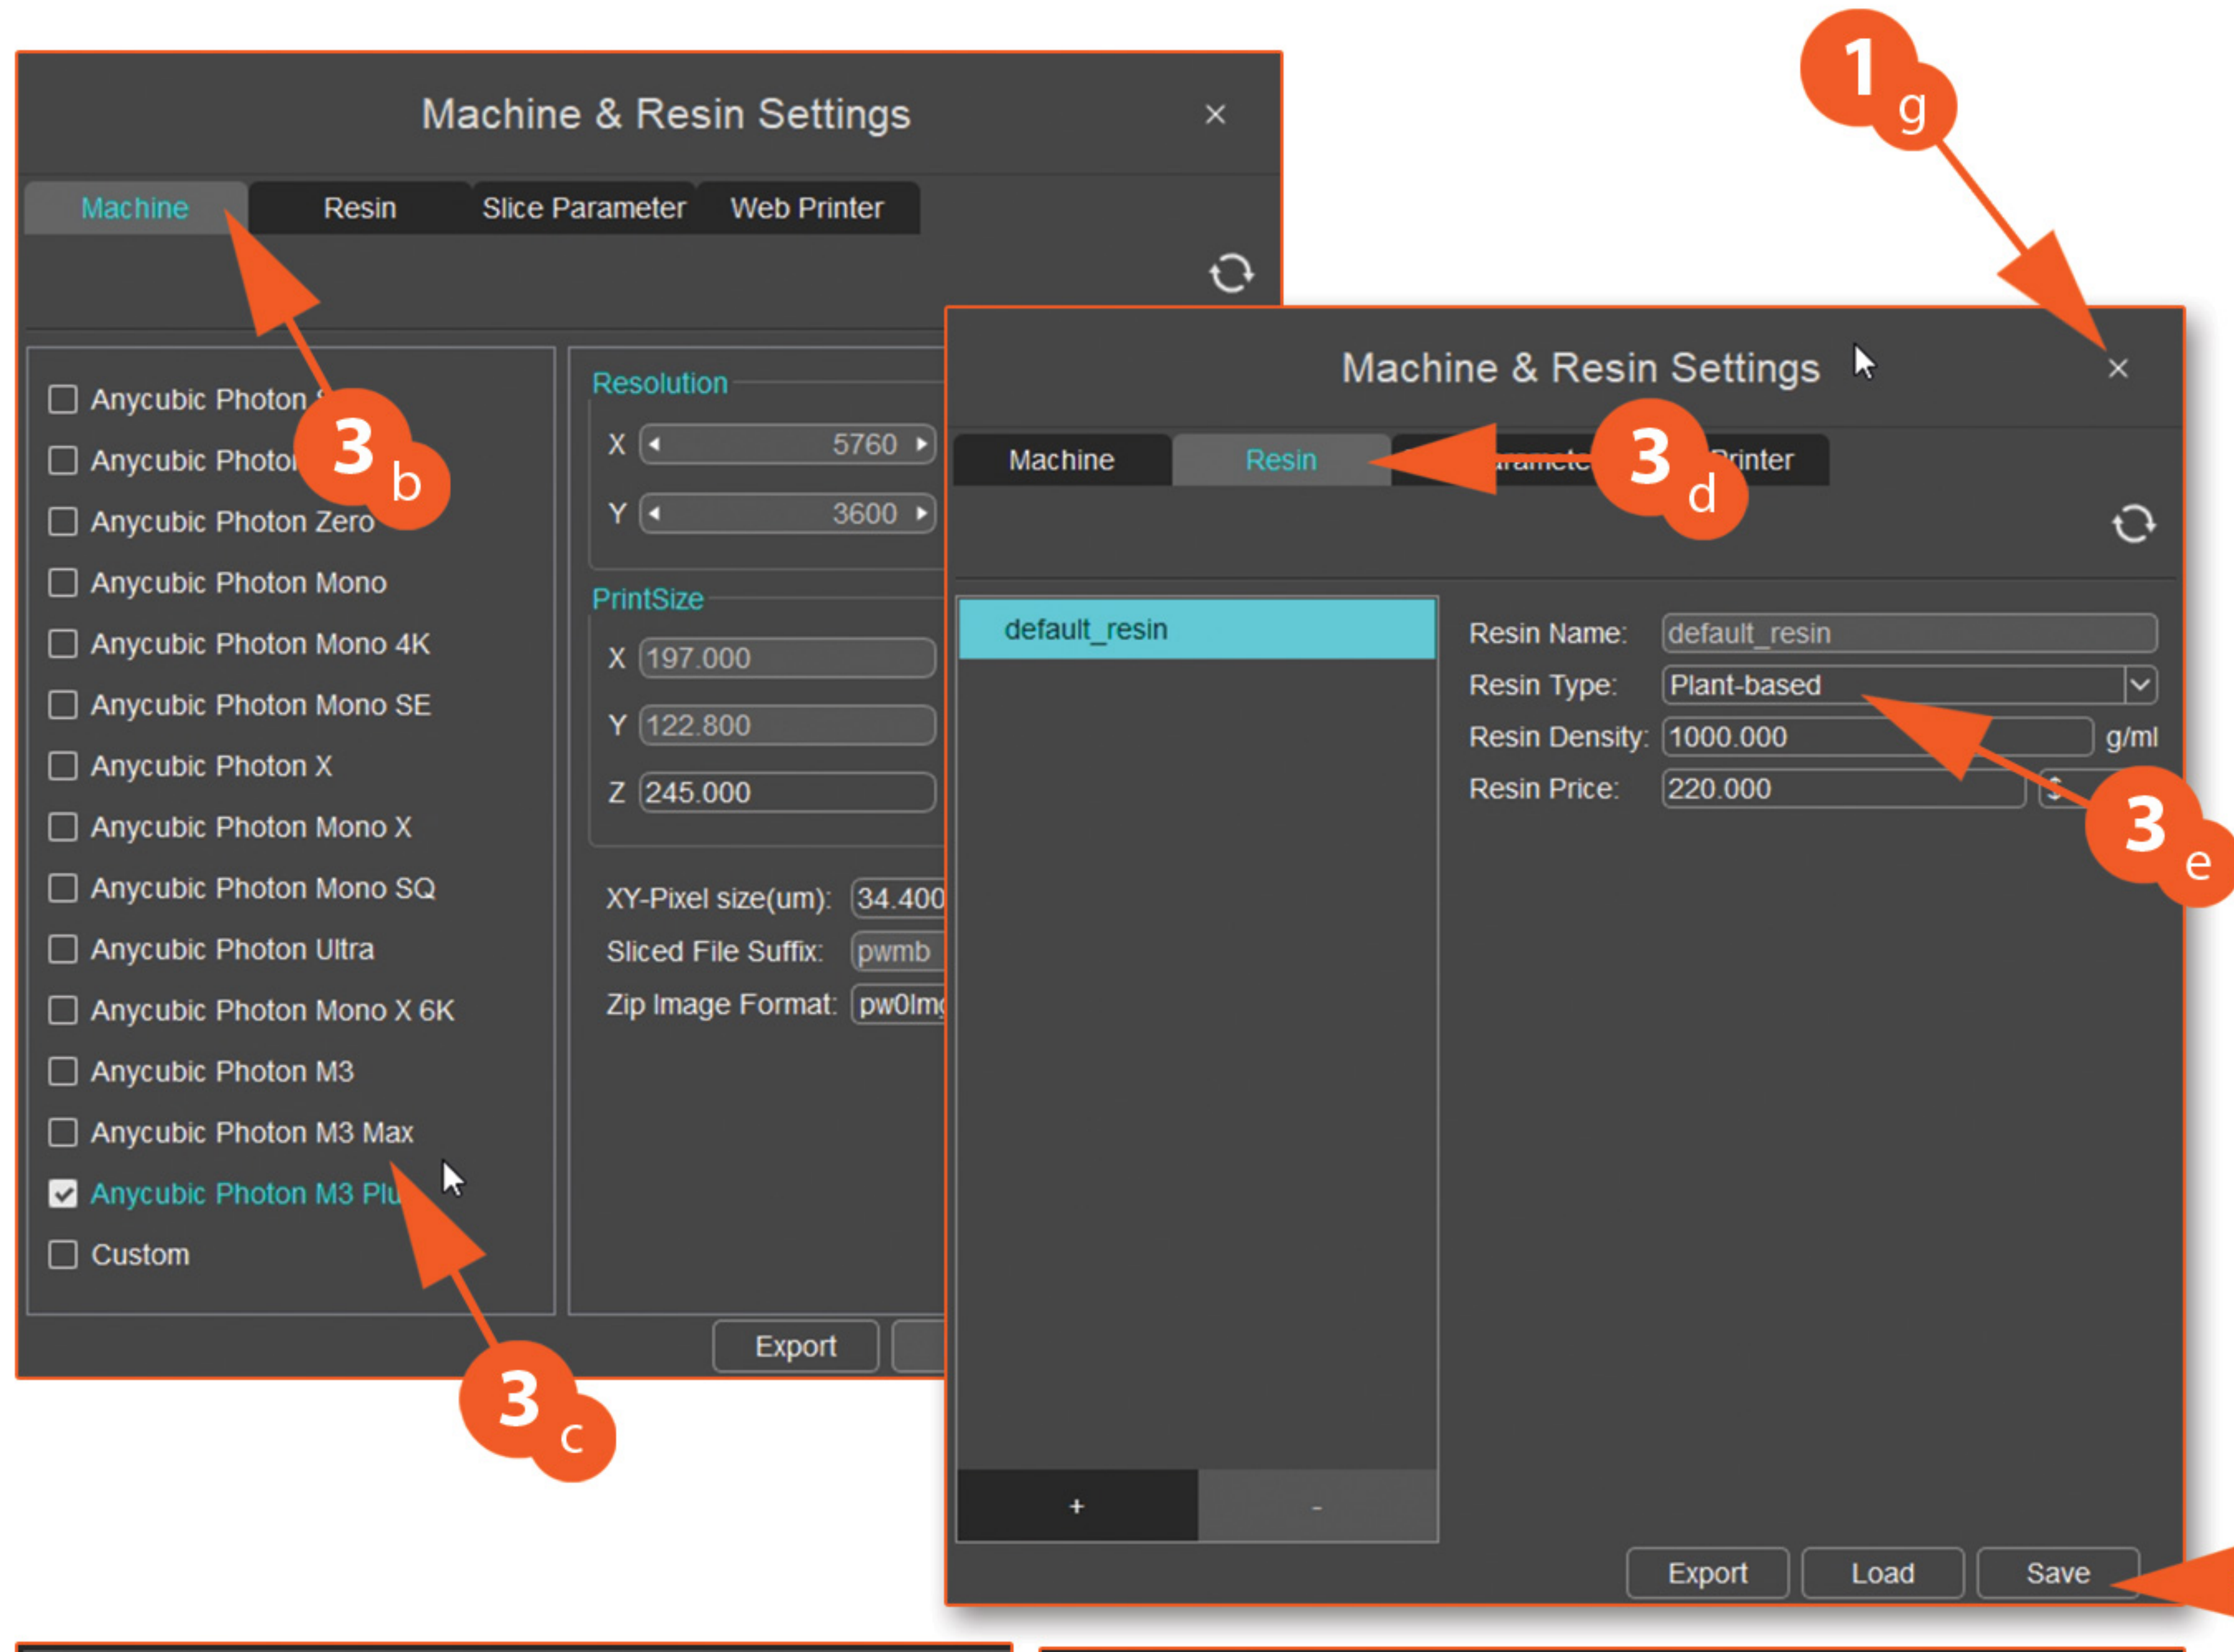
1 g

Machine & Resin Settings ×

Machine | Resin | Slice Parameter | Web Printer

Anycubic Photon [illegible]
Anycubic Photo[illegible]
Anycubic Photon Zero
Anycubic Photon Mono
Anycubic Photon Mono 4K
Anycubic Photon Mono SE
Anycubic Photon X
Anycubic Photon Mono X
Anycubic Photon Mono SQ
Anycubic Photon Ultra
Anycubic Photon Mono X 6K
Anycubic Photon M3
Anycubic Photon M3 Max
Anycubic Photon M3 Plu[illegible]
Custom

3 b

3 c

Resolution
X 5760
Y 3600

PrintSize
X 197.000
Y 122.800
Z 245.000

XY-Pixel size(um): 34.400
Sliced File Suffix: pwmb
Zip Image Format: pw0Im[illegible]

Export

Machine & Resin Settings ×

Machine | Resin | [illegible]aramete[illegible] | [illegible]rinter

3 d

default_resin

Resin Name: default_resin
Resin Type: Plant-based
Resin Density: 1000.000 g/ml
Resin Price: 220.000 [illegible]

3 e

+ -

Export Load Save